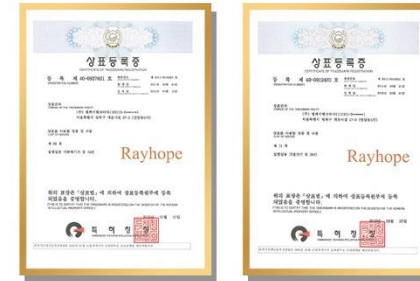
상표등록증

CERTIFICATE OF TRADEMARK REGISTRATION

등 록 제 40-0927481 호

Rayhope

위의 표장은 「상표법」에 의하여 상표등록원부에 등록되었음을 증명합니다.

특 허 청

상표등록증

CERTIFICATE OF TRADEMARK REGISTRATION

등 록 제 40-0912493 호

Rayhope

위의 표장은 「상표법」에 의하여 상표등록원부에 등록되었음을 증명합니다.

특 허 청